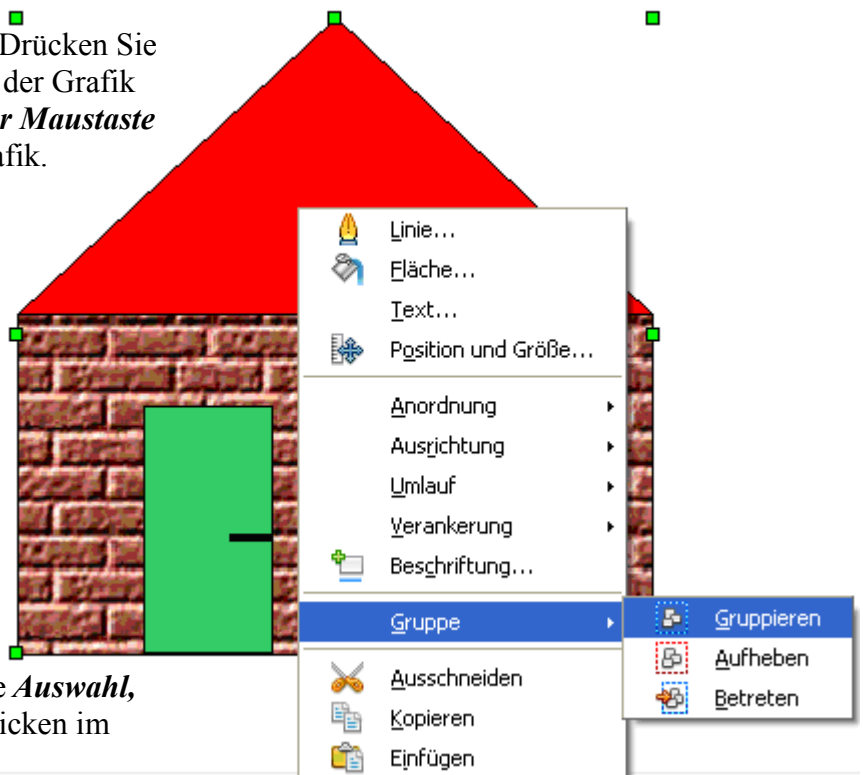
Drücken Sie der Grafik *r Maustaste* afik.

Linie...
Fläche...
Text...
Position und Größe...
Anordnung
Ausrichtung
Umlauf
Verankerung
Beschriftung...
Gruppe
Ausschneiden
Kopieren
Einfügen

Gruppieren
Aufheben
Betreten

*e Auswahl,* ücken im